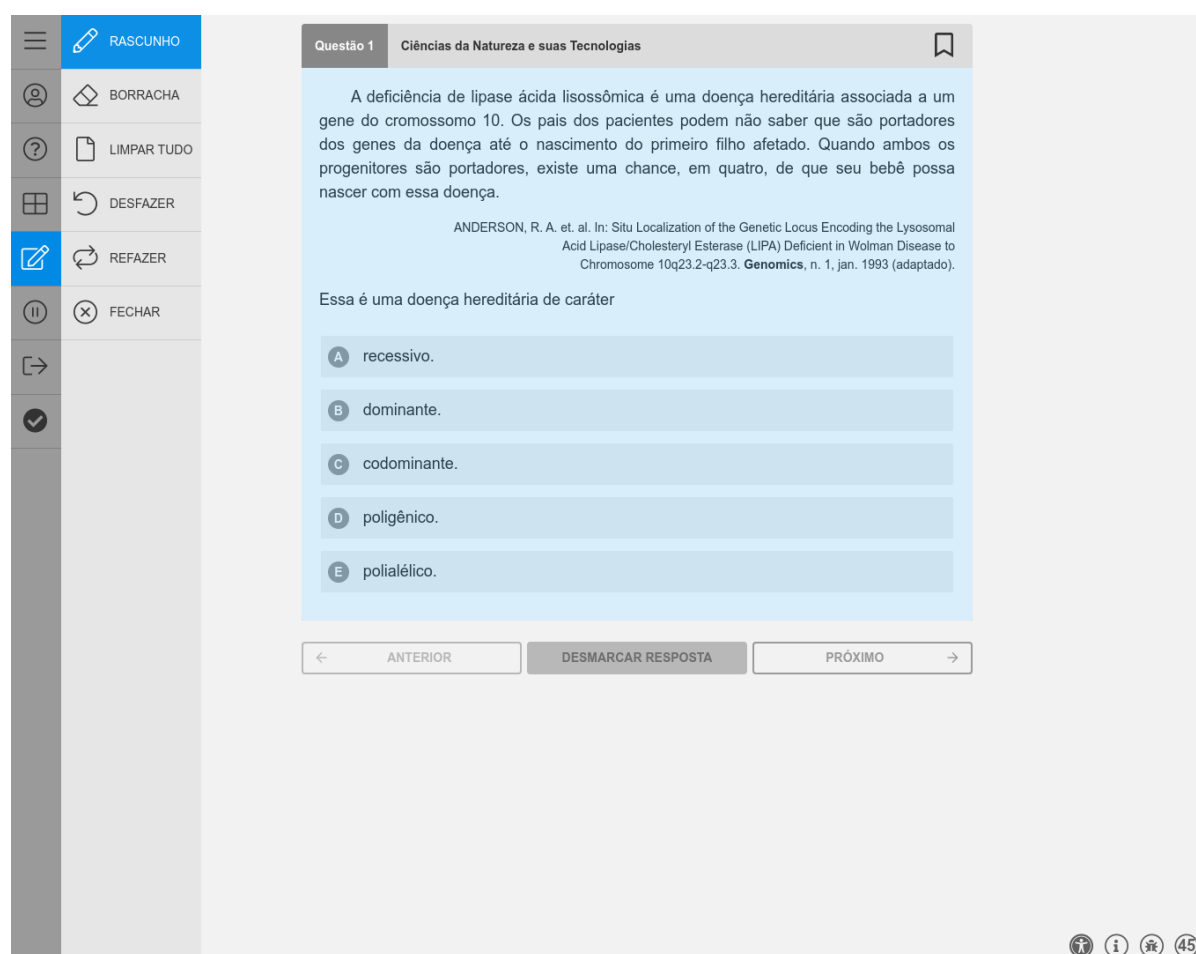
RASCUNHO
BORRACHA
LIMPAR TUDO
DESFAZER
REFAZER
FECHAR

Questão 1 Ciências da Natureza e suas Tecnologias

A deficiência de lipase ácida lisossômica é uma doença hereditária associada a um gene do cromossomo 10. Os pais dos pacientes podem não saber que são portadores dos genes da doença até o nascimento do primeiro filho afetado. Quando ambos os progenitores são portadores, existe uma chance, em quatro, de que seu bebê possa nascer com essa doença.

ANDERSON, R. A. et. al. In: Situ Localization of the Genetic Locus Encoding the Lysosomal Acid Lipase/Cholesteryl Esterase (LIPA) Deficient in Wolman Disease to Chromosome 10q23.2-q23.3. **Genomics**, n. 1, jan. 1993 (adaptado).

Essa é uma doença hereditária de caráter

A recessivo.

B dominante.

C codominante.

D poligênico.

E polialélico.

ANTERIOR
DESMARCAR RESPOSTA
PRÓXIMO

45